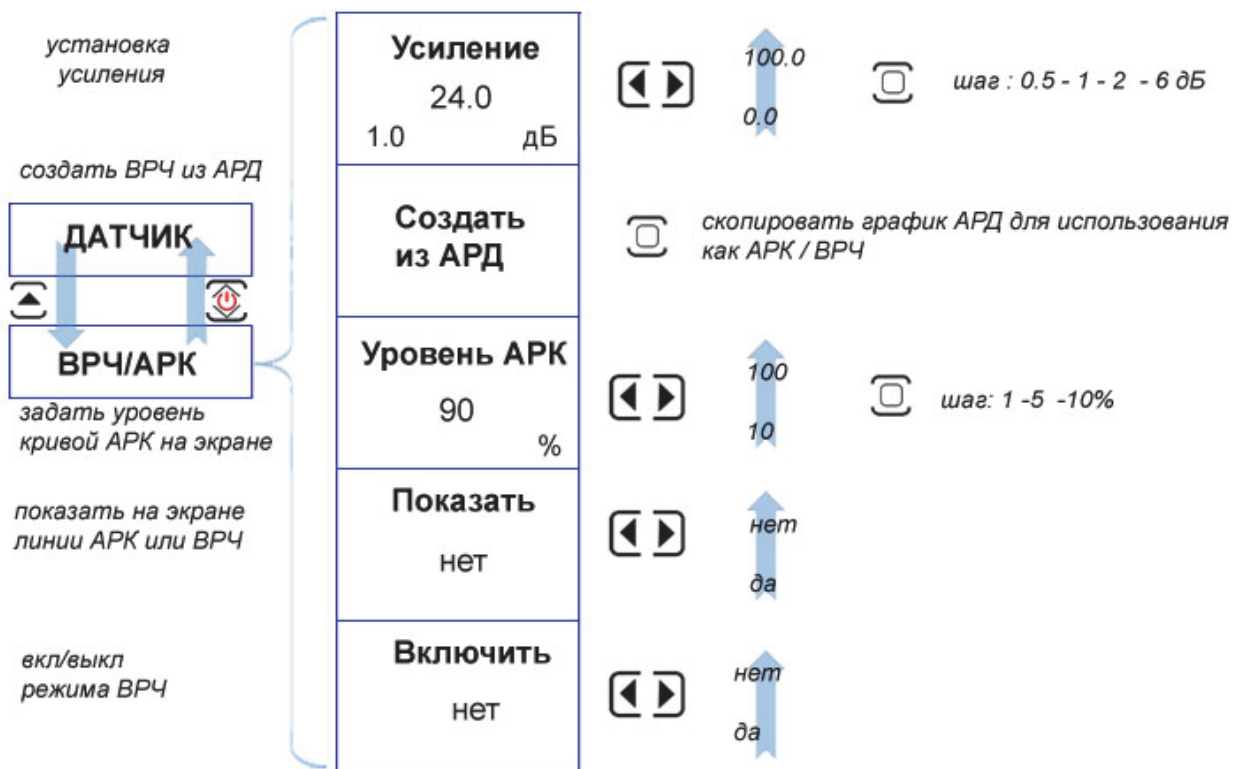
установка усиления

создать ВРЧ из АРД

ДАТЧИК

ВРЧ/АРК

задать уровень кривой АРК на экране

показать на экране линии АРК или ВРЧ

вкл/выкл режима ВРЧ

Усиление
24.0
1.0 дБ

100.0
0.0

шаг : 0.5 - 1 - 2 - 6 дБ

Создать из АРД

скопировать график АРД для использования как АРК / ВРЧ

Уровень АРК
90
%

100
10

шаг: 1 -5 -10%

Показать
нет

нет
да

Включить
нет

нет
да